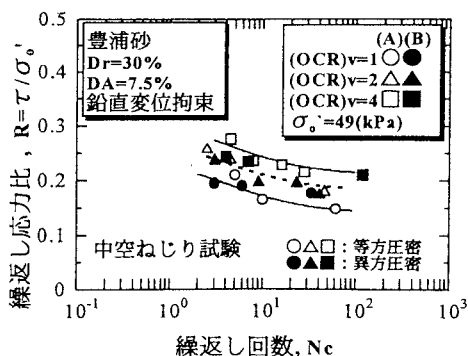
豊浦砂
Dr=30%
DA=7.5%
鉛直変位拘束

(A)(B)
(OCR)v=1 ○●
(OCR)v=2 △▲
(OCR)v=4 □■
$\sigma_o'$=49(kPa)

中空ねじり試験

○△□：等方圧密
●▲■：異方圧密

繰返し応力比，$R=\tau/\sigma_o'$

0.5
0.4
0.3
0.2
0.1
0

$10^{-1}$ $10^0$ $10^1$ $10^2$ $10^3$

繰返し回数, Nc